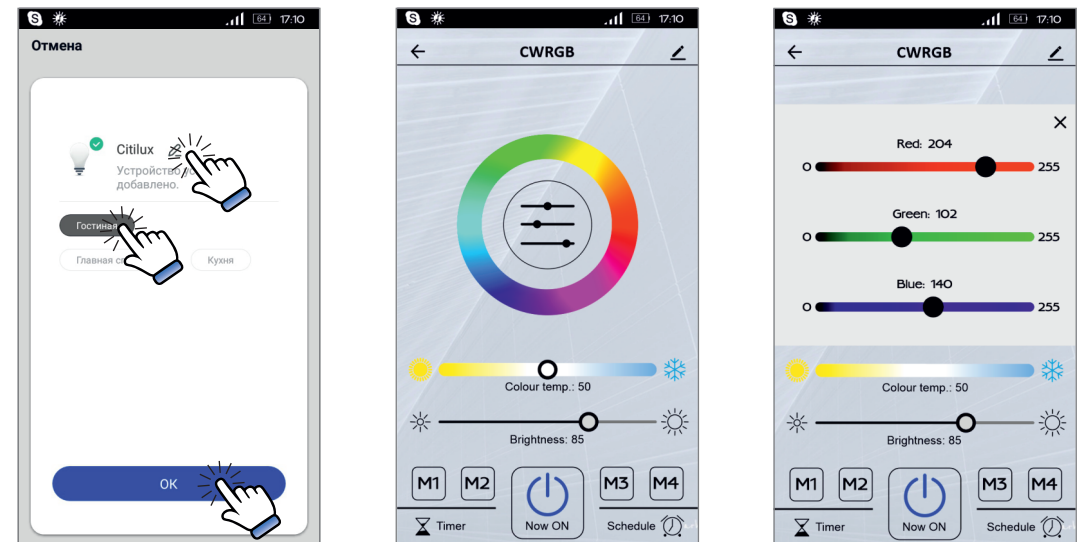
64 17:10

Отмена

Citilux

Устройство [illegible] добавлено.

Гостиная

Главная с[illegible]

Кухня

OK

64 17:10

CWRGB

Colour temp.: 50

Brightness: 85

M1 M2 M3 M4

Timer

Now ON

Schedule

64 17:10

CWRGB

Red: 204

0 255

Green: 102

0 255

Blue: 140

0 255

Colour temp.: 50

Brightness: 85

M1 M2 M3 M4

Timer

Now ON

Schedule